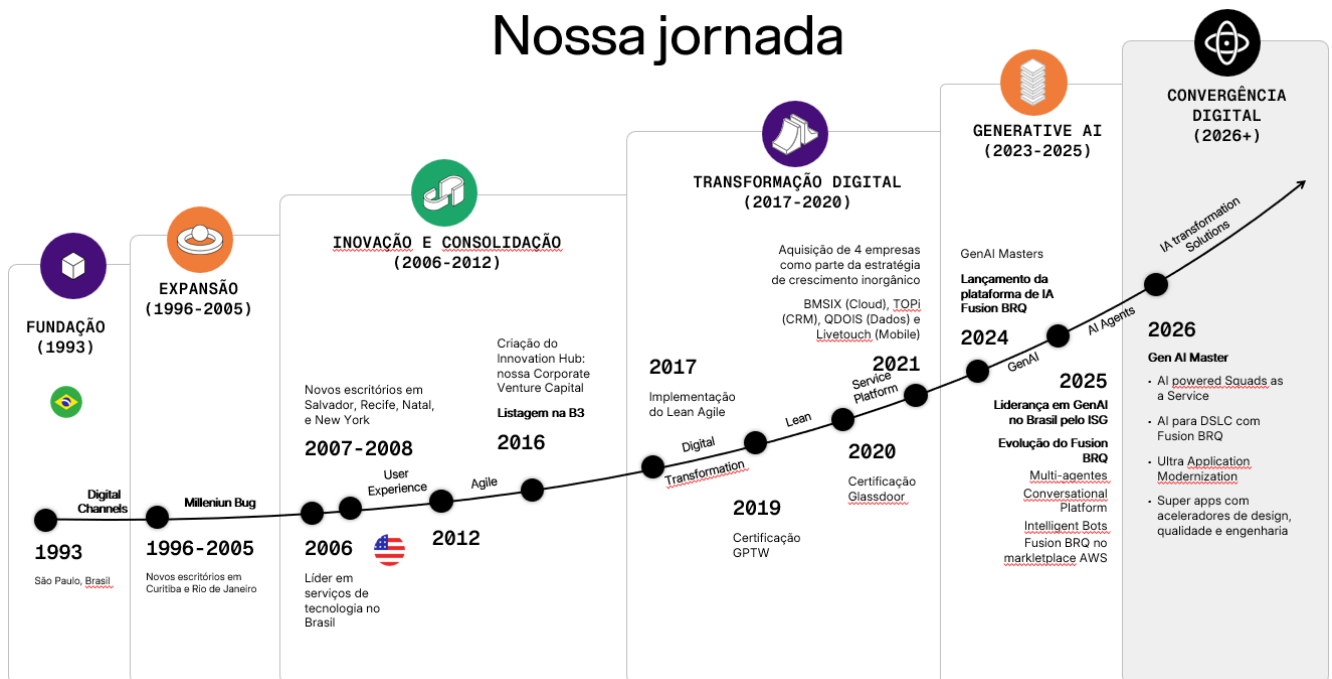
Nossa jornada

FUNDAÇÃO (1993)

EXPANSÃO (1996-2005)

INOVAÇÃO E CONSOLIDAÇÃO (2006-2012)

TRANSFORMAÇÃO DIGITAL (2017-2020)

GENERATIVE AI (2023-2025)

CONVERGÊNCIA DIGITAL (2026+)

Digital Channels

Milleniun Bug

User Experience

Agile

Digital Transformation

Lean

Service Platform

GenAI

AI Agents

IA transformation Solutions

1993
São Paulo, Brasil

1996-2005
Novos escritórios em Curitiba e Rio de Janeiro

2006
Líder em serviços de tecnologia no Brasil

Novos escritórios em Salvador, Recife, Natal, e New York

2007-2008

2012

Criação do Innovation Hub: nossa Corporate Venture Capital

Listagem na B3

2016

2017
Implementação do Lean Agile

2019
Certificação GPTW

2020
Certificação Glassdoor

Aquisição de 4 empresas como parte da estratégia de crescimento inorgânico

BMSIX (Cloud), TOPi (CRM), QDOIS (Dados) e Livetouch (Mobile)

2021

GenAI Masters

Lançamento da plataforma de IA Fusion BRQ

2024

2025
Liderança em GenAI no Brasil pelo ISG

Evolução do Fusion BRQ
Multi-agentes
Conversational Platform
Intelligent Bots
Fusion BRQ no markletplace AWS

2026
Gen AI Master
• AI powered Squads as a Service
• AI para DSLC com Fusion BRQ
• Ultra Application Modernization
• Super apps com aceleradores de design, qualidade e engenharia